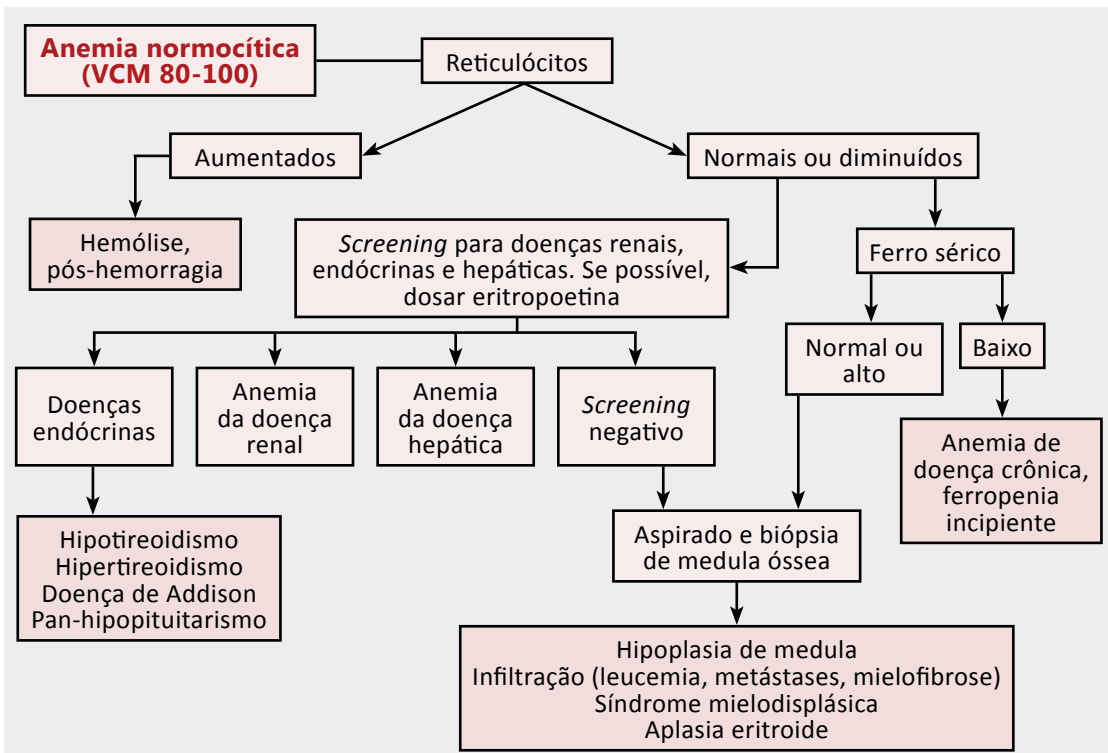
Anemia normocítica (VCM 80-100)

Reticulócitos

Aumentados

Normais ou diminuídos

Hemólise, pós-hemorragia

Screening para doenças renais, endócrinas e hepáticas. Se possível, dosar eritropoetina

Ferro sérico

Normal ou alto

Baixo

Doenças endócrinas

Anemia da doença renal

Anemia da doença hepática

Screening negativo

Anemia de doença crônica, ferropenia incipiente

Hipotireoidismo
Hipertireoidismo
Doença de Addison
Pan-hipopituitarismo

Aspirado e biópsia de medula óssea

Hipoplasia de medula
Infiltração (leucemia, metástases, mielofibrose)
Síndrome mielodisplásica
Aplasia eritroide